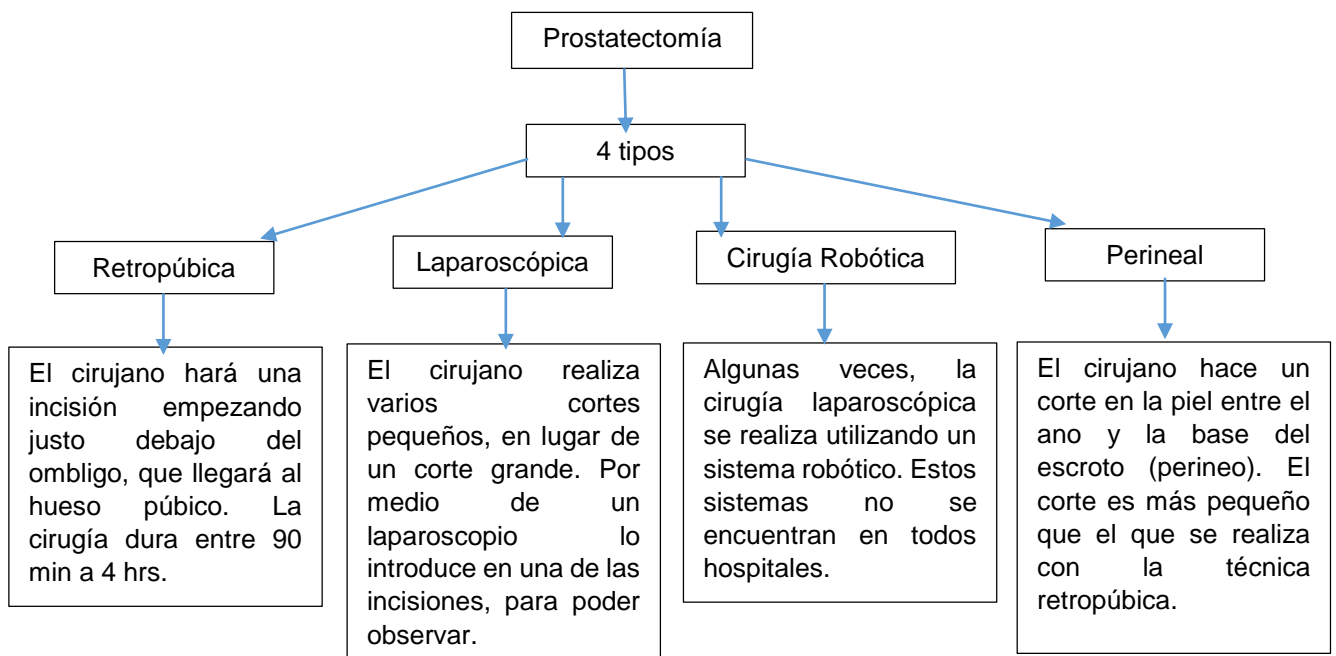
Prostatectomía

4 tipos

Retropúbica

El cirujano hará una incisión empezando justo debajo del ombligo, que llegará al hueso púbico. La cirugía dura entre 90 min a 4 hrs.

Laparoscópica

El cirujano realiza varios cortes pequeños, en lugar de un corte grande. Por medio de un laparoscopio lo introduce en una de las incisiones, para poder observar.

Cirugía Robótica

Algunas veces, la cirugía laparoscópica se realiza utilizando un sistema robótico. Estos sistemas no se encuentran en todos hospitales.

Perineal

El cirujano hace un corte en la piel entre el ano y la base del escroto (perineo). El corte es más pequeño que el que se realiza con la técnica retropúbica.